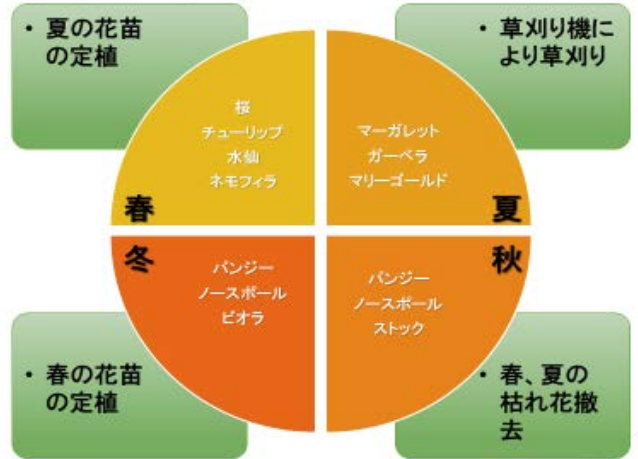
• 夏の花苗の定植

• 草刈り機により草刈り

桜
チューリップ
水仙
ネモフィラ

春

マーガレット
ガーベラ
マリーゴールド

夏

冬

パンジー
ノースポール
ビオラ

秋

パンジー
ノースポール
ストック

• 春の花苗の定植

• 春、夏の枯れ花撤去